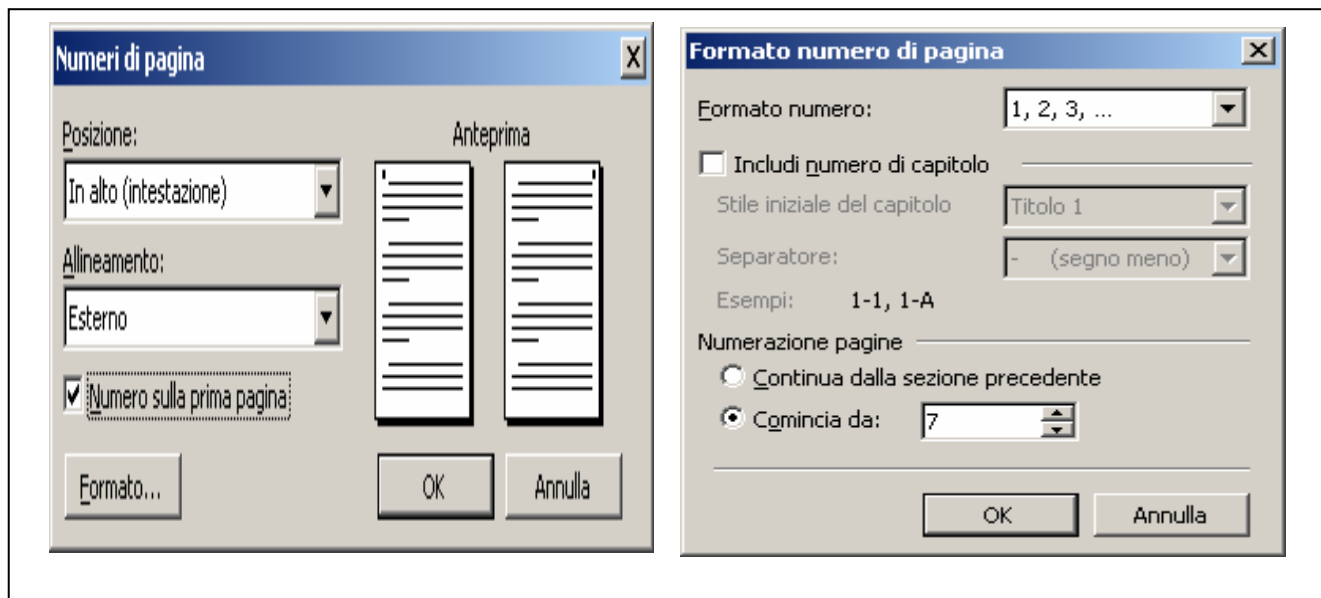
Numeri di pagina

X

Posizione:

In alto (intestazione)

Allineamento:

Esterno

Numero sulla prima pagina

Anteprima

Formato...

OK

Annulla

Formato numero di pagina

X

Formato numero:

1, 2, 3, ...

Includi numero di capitolo

Stile iniziale del capitolo

Titolo 1

Separatore:

- (segno meno)

Esempi: 1-1, 1-A

Numerazione pagine

Continua dalla sezione precedente

Comincia da:

7

OK

Annulla